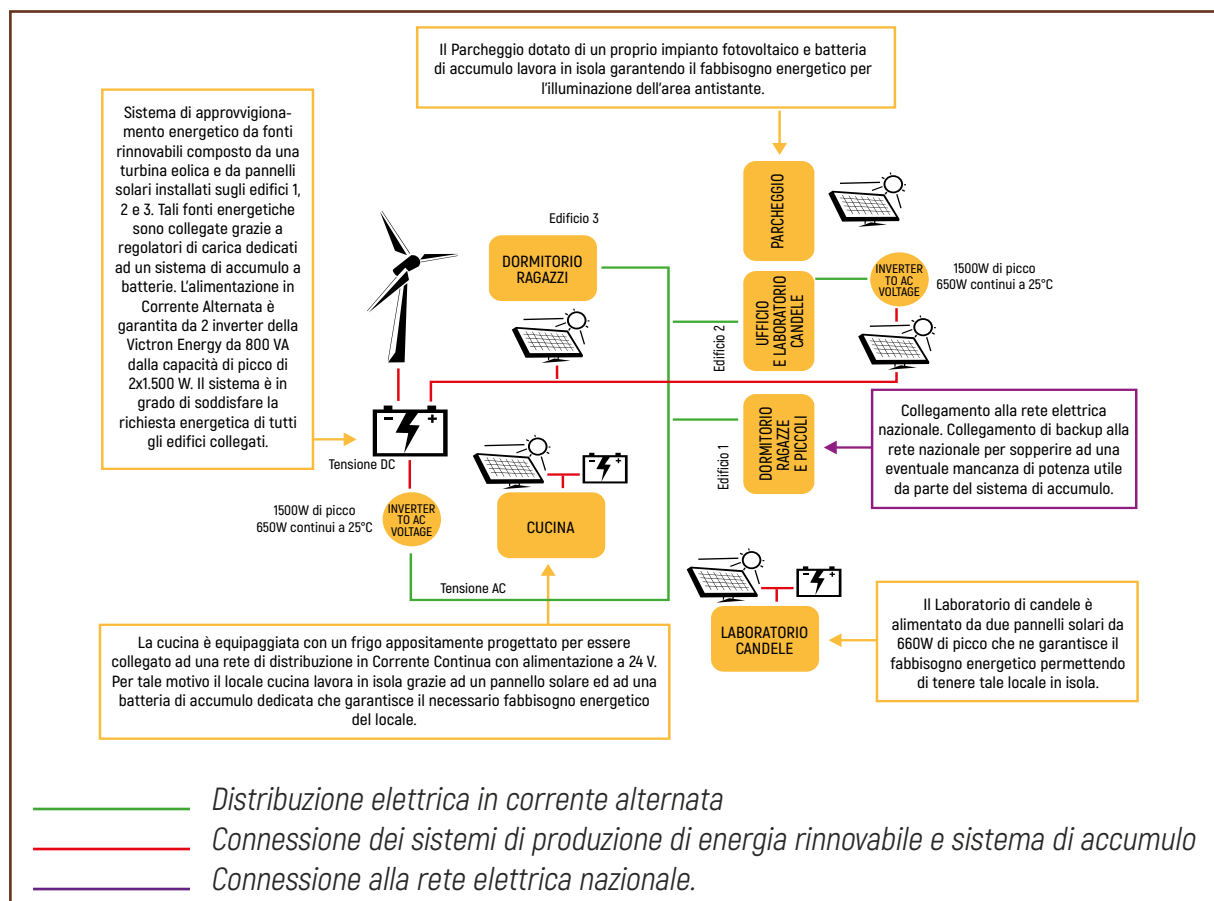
Il Parcheggio dotato di un proprio impianto fotovoltaico e batteria di accumulo lavora in isola garantendo il fabbisogno energetico per l'illuminazione dell'area antistante.

Sistema di approvvigionamento energetico da fonti rinnovabili composto da una turbina eolica e da pannelli solari installati sugli edifici 1, 2 e 3. Tali fonti energetiche sono collegate grazie a regolatori di carica dedicati ad un sistema di accumulo a batterie. L'alimentazione in Corrente Alternata è garantita da 2 inverter della Victron Energy da 800 VA dalla capacità di picco di 2x1.500 W. Il sistema è in grado di soddisfare la richiesta energetica di tutti gli edifici collegati.

Edificio 3

DORMITORIO RAGAZZI

PARCHEGGIO

UFFICIO E LABORATORIO CANDELE

Edificio 2

INVERTER TO AC VOLTAGE

1500W di picco
650W continui a 25°C

Collegamento alla rete elettrica nazionale. Collegamento di backup alla rete nazionale per sopperire ad una eventuale mancanza di potenza utile da parte del sistema di accumulo.

DORMITORIO RAGAZZE E PICCOLI

Edificio 1

Tensione DC

1500W di picco
650W continui a 25°C

INVERTER TO AC VOLTAGE

CUCINA

Tensione AC

LABORATORIO CANDELE

Il Laboratorio di candele è alimentato da due pannelli solari da 660W di picco che ne garantisce il fabbisogno energetico permettendo di tenere tale locale in isola.

La cucina è equipaggiata con un frigo appositamente progettato per essere collegato ad una rete di distribuzione in Corrente Continua con alimentazione a 24 V. Per tale motivo il locale cucina lavora in isola grazie ad un pannello solare ed ad una batteria di accumulo dedicata che garantisce il necessario fabbisogno energetico del locale.

Distribuzione elettrica in corrente alternata
Connessione dei sistemi di produzione di energia rinnovabile e sistema di accumulo
Connessione alla rete elettrica nazionale.